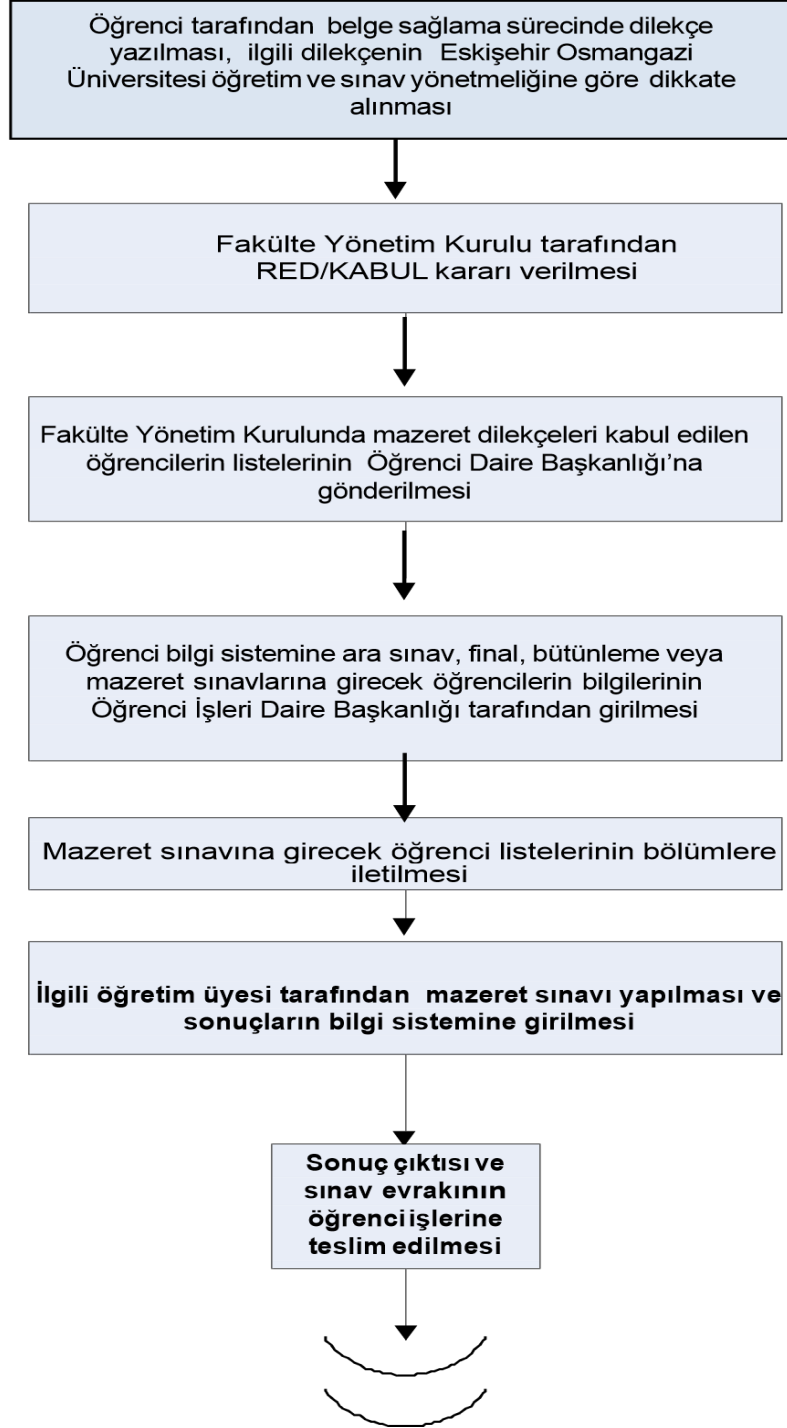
Öğrenci tarafından belge sağlama sürecinde dilekçe yazılması, ilgili dilekçenin Eskişehir Osmangazi Üniversitesi öğretim ve sınav yönetmeliğine göre dikkate alınması

Fakülte Yönetim Kurulu tarafından RED/KABUL kararı verilmesi

Fakülte Yönetim Kurulunda mazeret dilekçeleri kabul edilen öğrencilerin listelerinin Öğrenci Daire Başkanlığı'na gönderilmesi

Öğrenci bilgi sistemine ara sınav, final, bütünleme veya mazeret sınavlarına girecek öğrencilerin bilgilerinin Öğrenci İşleri Daire Başkanlığı tarafından girilmesi

Mazeret sınavına girecek öğrenci listelerinin bölümlere iletilmesi

İlgili öğretim üyesi tarafından mazeret sınavı yapılması ve sonuçların bilgi sistemine girilmesi

Sonuç çıktısı ve sınav evrakının öğrenci işlerine teslim edilmesi